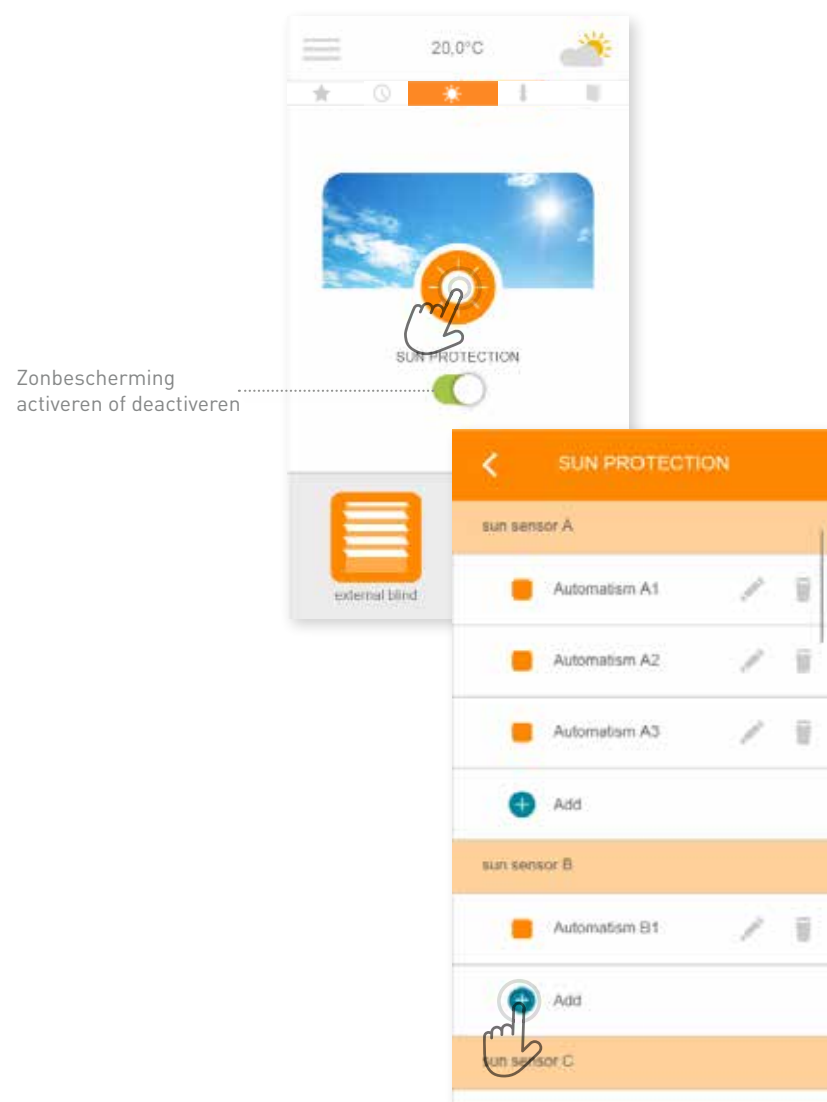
20,0°C

SUN PROTECTION

Zonbescherming activeren of deactiveren

external blind

SUN PROTECTION

sun sensor A

Automatism A1

Automatism A2

Automatism A3

Add

sun sensor B

Automatism B1

Add

sun sensor C